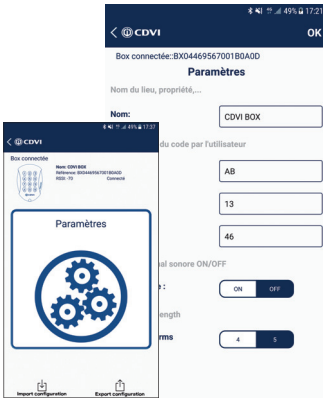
49% 17:21
< CDVI OK
Box connectée::BX04469567001B0A0D
Paramètres
Nom du lieu, propriété,...
Nom:
CDVI BOX
du code par l'utilisateur
AB
13
46
al sonore ON/OFF
e :
ON OFF
ength
rms
4 5

49% 17:27
< CDVI
Box connectée
Nom: CDVI BOX
Référence: BX04469567001B0A0D
RSSI: -70 Connecté
Paramètres
Import configuration
Export configuration